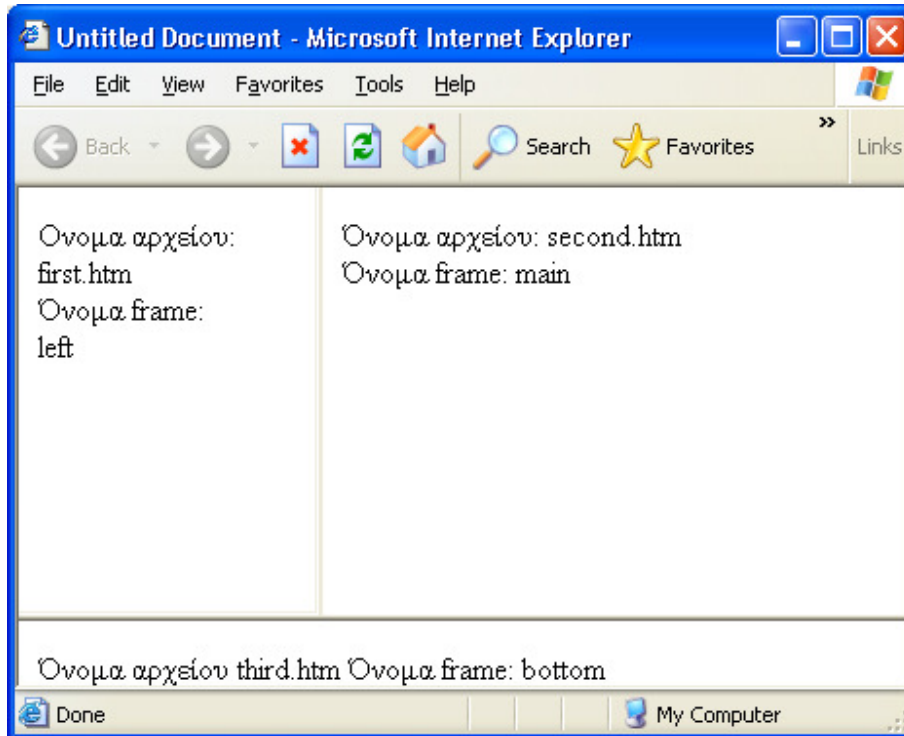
Untitled Document - Microsoft Internet Explorer

File Edit View Favorites Tools Help

Back Search Favorites Links

Ονομα αρχείου: first.htm
Όνομα frame: left

Όνομα αρχείου: second.htm
Όνομα frame: main

Όνομα αρχείου third.htm Όνομα frame: bottom

Done My Computer